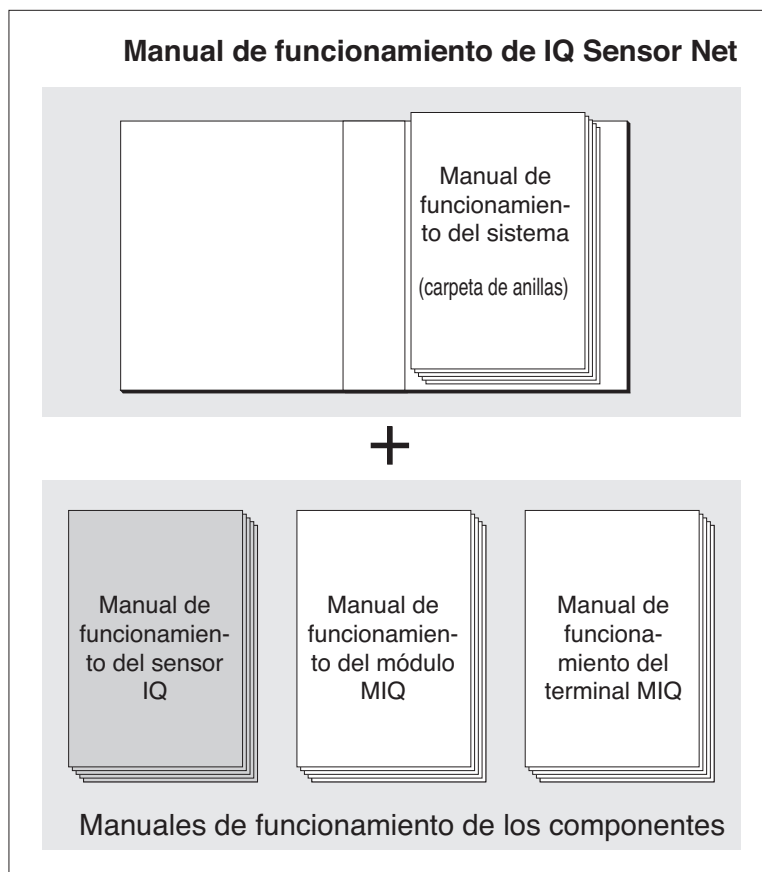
Manual de funcionamiento de IQ Sensor Net

Manual de funcionamiento del sistema

(carpeta de anillas)

+

Manual de funcionamiento del sensor IQ

Manual de funcionamiento del módulo MIQ

Manual de funcionamiento del terminal MIQ

Manuales de funcionamiento de los componentes